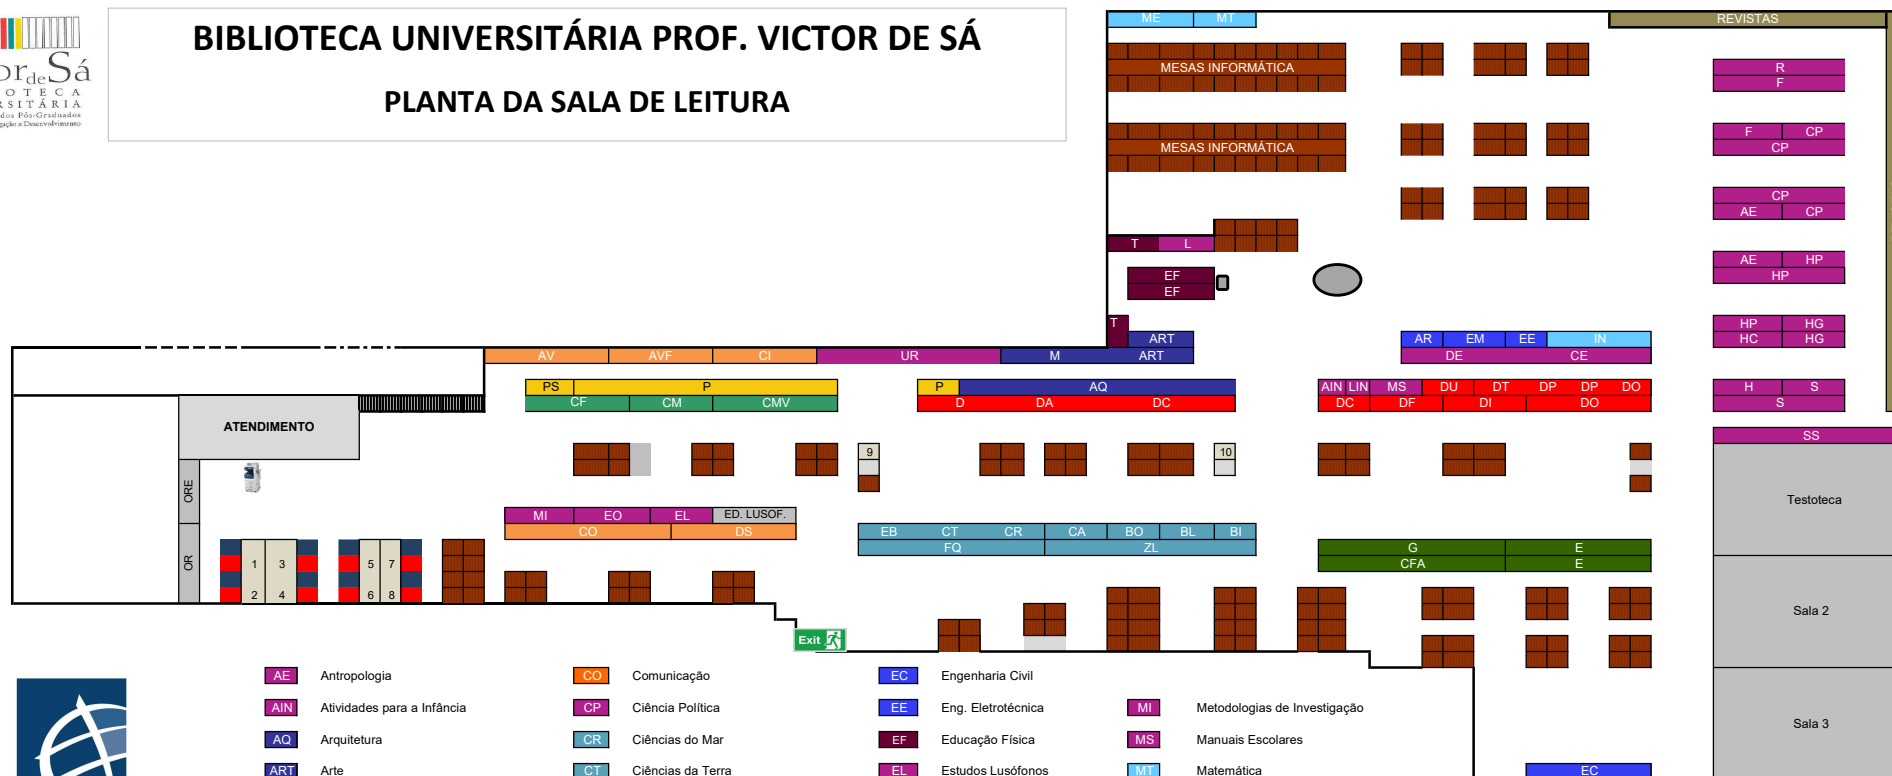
BIBLIOTECA UNIVERSITÁRIA PROF. VICTOR DE SÁ

PLANTA DA SALA DE LEITURA

or de Sá
OTECA
RSITÁRIA
dos Pós-Graduados
gação e Desenvolvimento

ME MT
REVISTAS
MESAS INFORMÁTICA
MESAS INFORMÁTICA
R
F
F CP
CP
CP
AE CP
AE HP
HP
T L
EF
EF
T
ART
ART
HP HG
HC HG
AR EM EE IN
DE CE
AV AVF CI UR M
PS P
CF CM CMV
P AQ
D DA DC
AIN LIN MS DU DT DP DP DO
DC DF DI DO
H S
S
SS
ATENDIMENTO
Testoteca
ORE
OR
1 3
2 4
5 7
6 8
9
10
MI EO EL ED. LUSOF.
CO DS
EB CT CR CA BO BL BI
FQ ZL
G E
CFA E
Sala 2
Sala 3
Exit

| | | | | | | | |
|---|---|---|---|---|---|---|---|
| AE | Antropologia | CO | Comunicação | EC | Engenharia Civil | MI | Metodologias de Investigação |
| AIN | Atividades para a Infância | CP | Ciência Política | EE | Eng. Eletrotécnica | MS | Manuais Escolares |
| AQ | Arquitetura | CR | Ciências do Mar | EF | Educação Física | MT | Matemática |
| ART | Arte | CT | Ciências da Terra | EL | Estudos Lusófonos | | |

EC